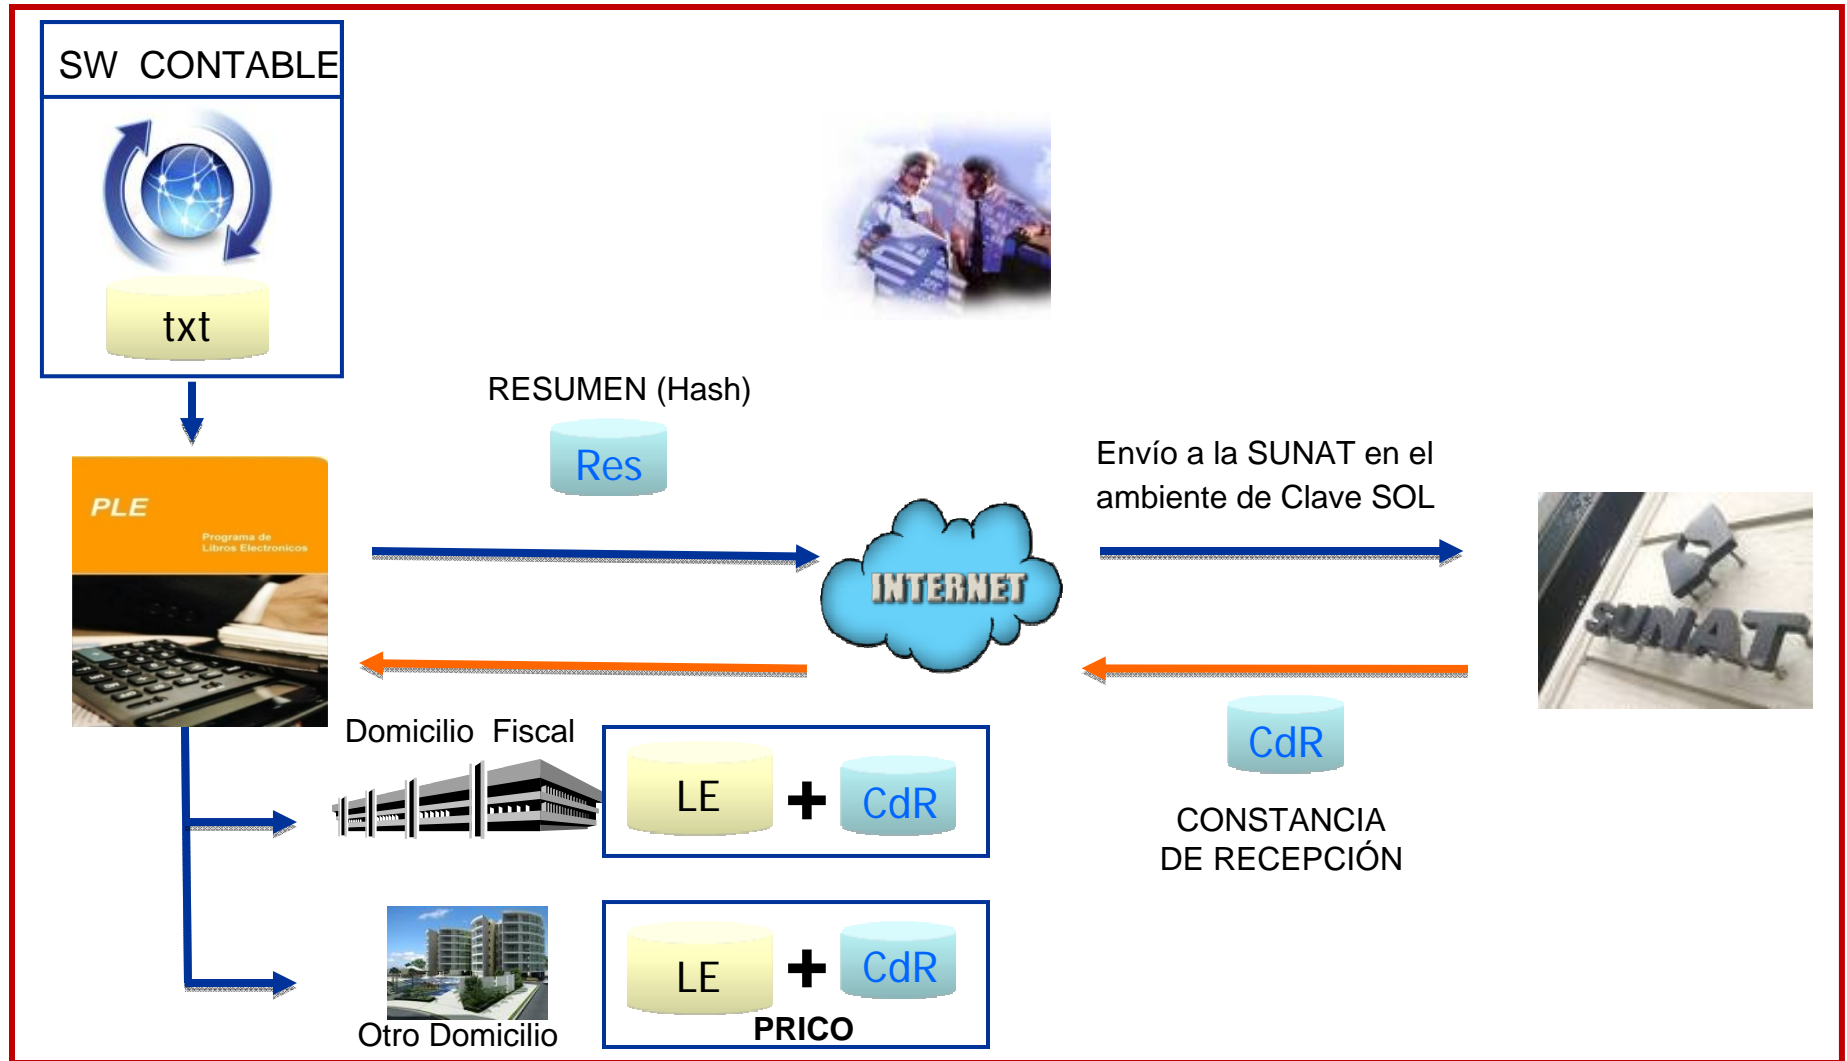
SW CONTABLE

txt

RESUMEN (Hash)

Res

PLE

Programa de Libros Electronicos

INTERNET

Envío a la SUNAT en el ambiente de Clave SOL

SUNAT

CdR

CONSTANCIA DE RECEPCIÓN

Domicilio Fiscal

LE + CdR

LE + CdR

PRICO

Otro Domicilio